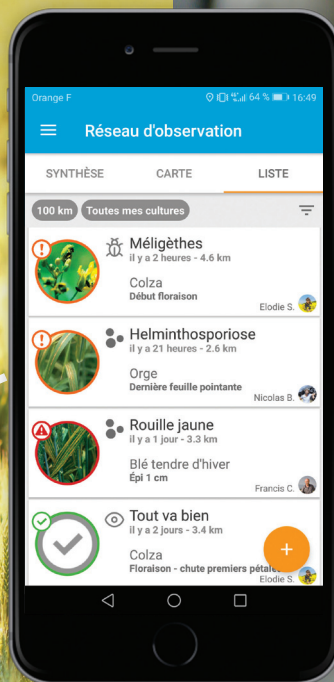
Orange F
64 % 16:49

Réseau d'observation

SYNTHÈSE
CARTE
LISTE

100 km
Toutes mes cultures

Méligèthes
il y a 2 heures - 4.6 km
Colza
Début floraison
Elodie S.

Helminthosporiose
il y a 21 heures - 2.6 km
Orge
Dernière feuille pointante
Nicolas B.

Rouille jaune
il y a 1 jour - 3.3 km
Blé tendre d'hiver
Épi 1 cm
Francis C.

Tout va bien
il y a 2 jours - 3.4 km
Colza
Floraison - chute premiers pétale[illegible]
Elodie S.

+